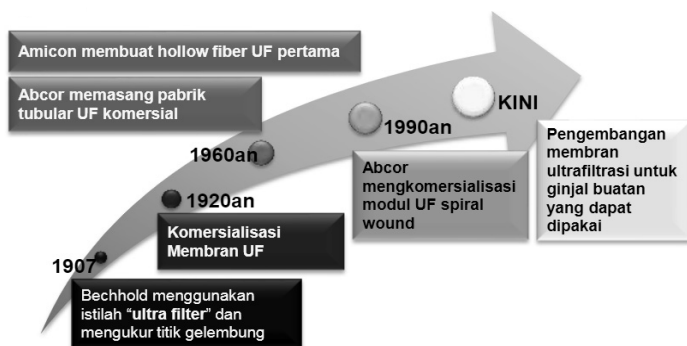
Amicon membuat hollow fiber UF pertama

Abcor memasang pabrik tubular UF komersial

KINI

1990an

1960an

1920an

1907

Abcor mengkomersialisasi modul UF spiral wound

Pengembangan membran ultrafiltrasi untuk ginjal buatan yang dapat dipakai

Komersialisasi Membran UF

Bechhold menggunakan istilah "ultra filter" dan mengukur titik gelembung